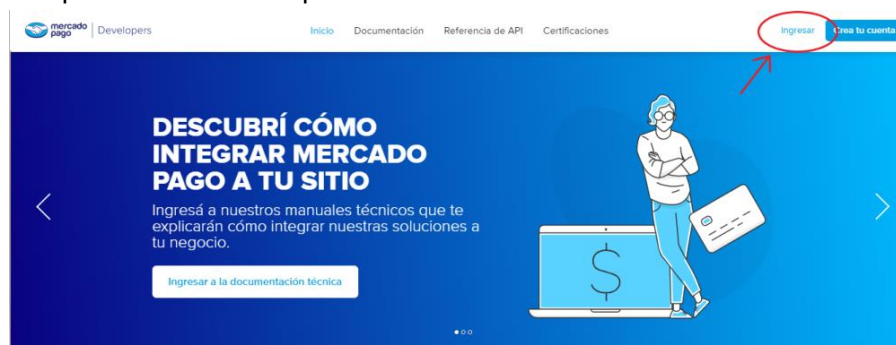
mercado pago | Developers

Inicio Documentación Referencia de API Certificaciones

Ingresar Crea tu cuenta

DESCUBRÍ CÓMO INTEGRAR MERCADO PAGO A TU SITIO

Ingresá a nuestros manuales técnicos que te explicarán cómo integrar nuestras soluciones a tu negocio.

Ingresar a la documentación técnica

$